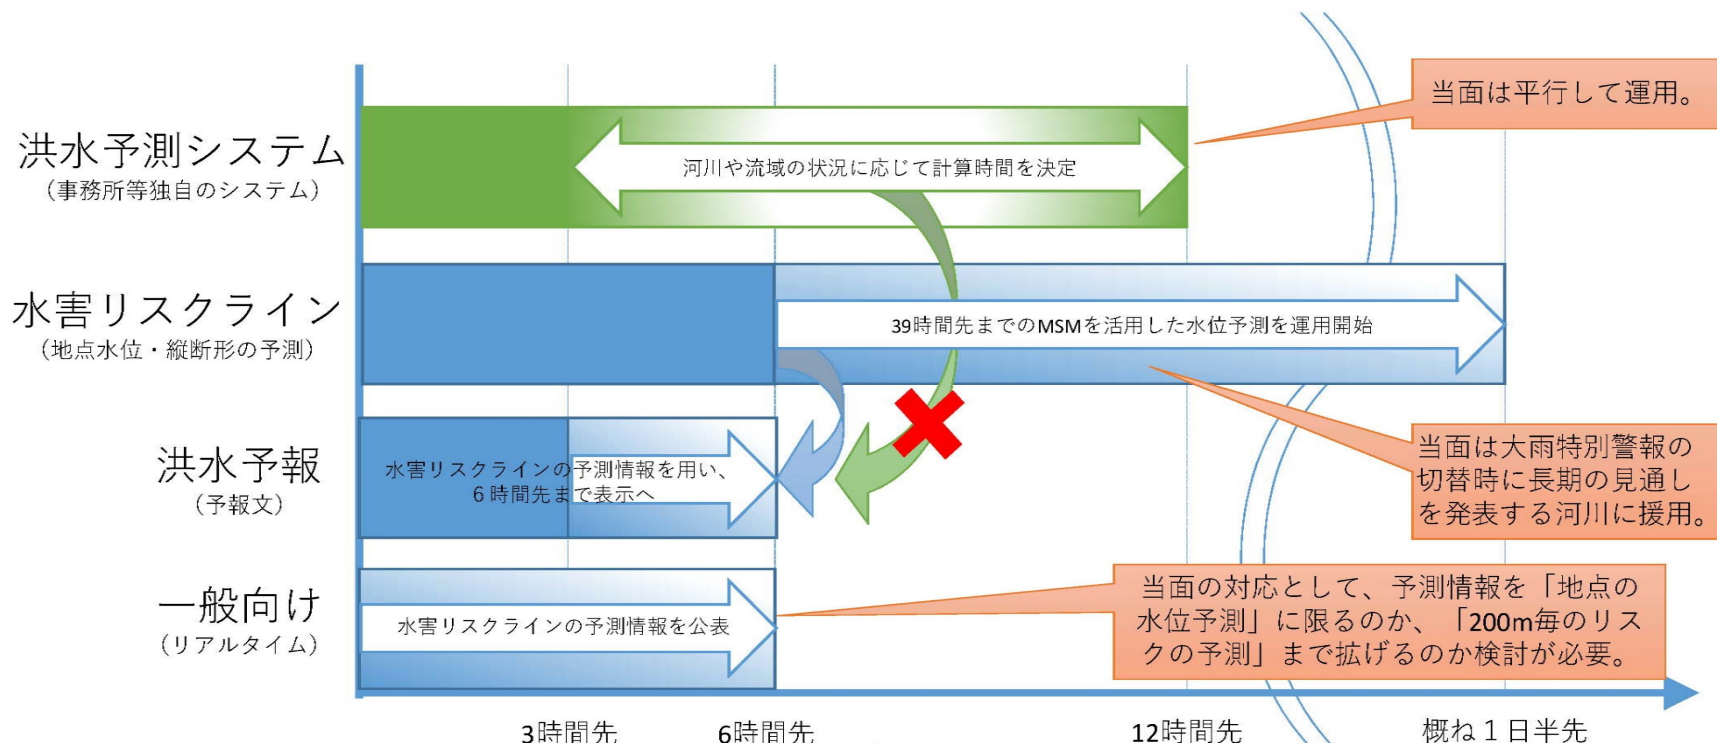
洪水予測システム
（事務所等独自のシステム）

河川や流域の状況に応じて計算時間を決定

当面は平行して運用。

水害リスクライン
（地点水位・縦断形の予測）

39時間先までのMSMを活用した水位予測を運用開始

当面は大雨特別警報の切替時に長期の見通しを発表する河川に援用。

洪水予報
（予報文）

水害リスクラインの予測情報を用い、6時間先まで表示へ

一般向け
（リアルタイム）

水害リスクラインの予測情報を公表

当面の対応として、予測情報を「地点の水位予測」に限るのか、「200m毎のリスクの予測」まで拡げるのか検討が必要。

3時間先　6時間先　12時間先　概ね1日半先